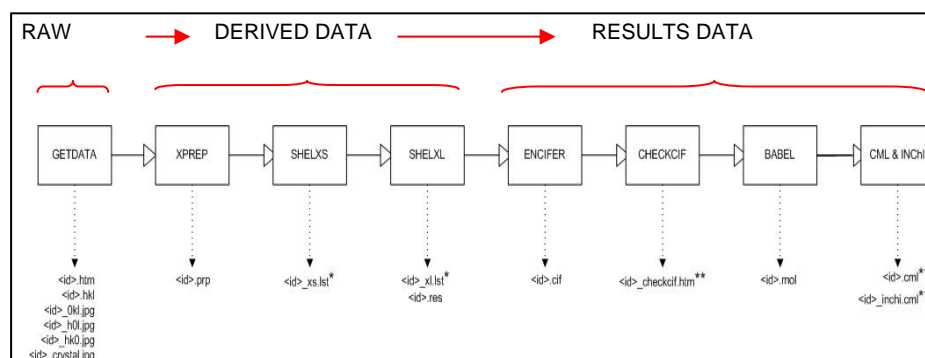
RAW DERIVED DATA RESULTS DATA

GETDATA

XPREP

SHELXS

SHELXL

ENCIFER

CHECKCIF

BABEL

CML & INChI

<id>.htm
<id>.hkl
<id>_0kl.jpg
<id>_h0l.jpg
<id>_hk0.jpg
<id>_crystal.jpg

<id>.prp

<id>_xs.lst*

<id>_xl.lst*
<id>.res

<id>.cif

<id>_checkcif.htm**

<id>.mol

<id>.cml*
<id>_inchi.cml*